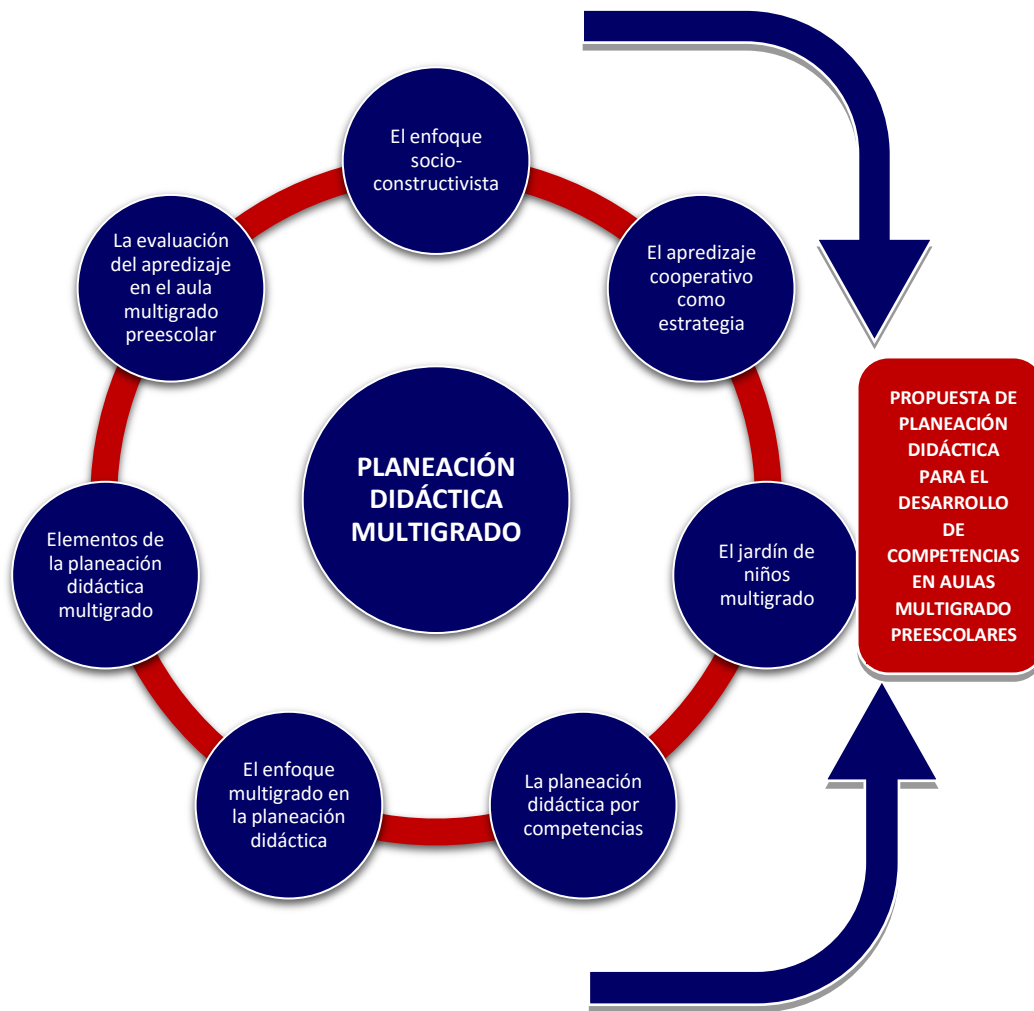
El enfoque socio-constructivista

El apredizaje cooperativo como estrategia

El jardín de niños multigrado

La planeación didáctica por competencias

El enfoque multigrado en la planeación didáctica

Elementos de la planeación didáctica multigrado

La evaluación del apredizaje en el aula multigrado preescolar

PLANEACIÓN DIDÁCTICA MULTIGRADO

PROPUESTA DE PLANEACIÓN DIDÁCTICA PARA EL DESARROLLO DE COMPETENCIAS EN AULAS MULTIGRADO PREESCOLARES